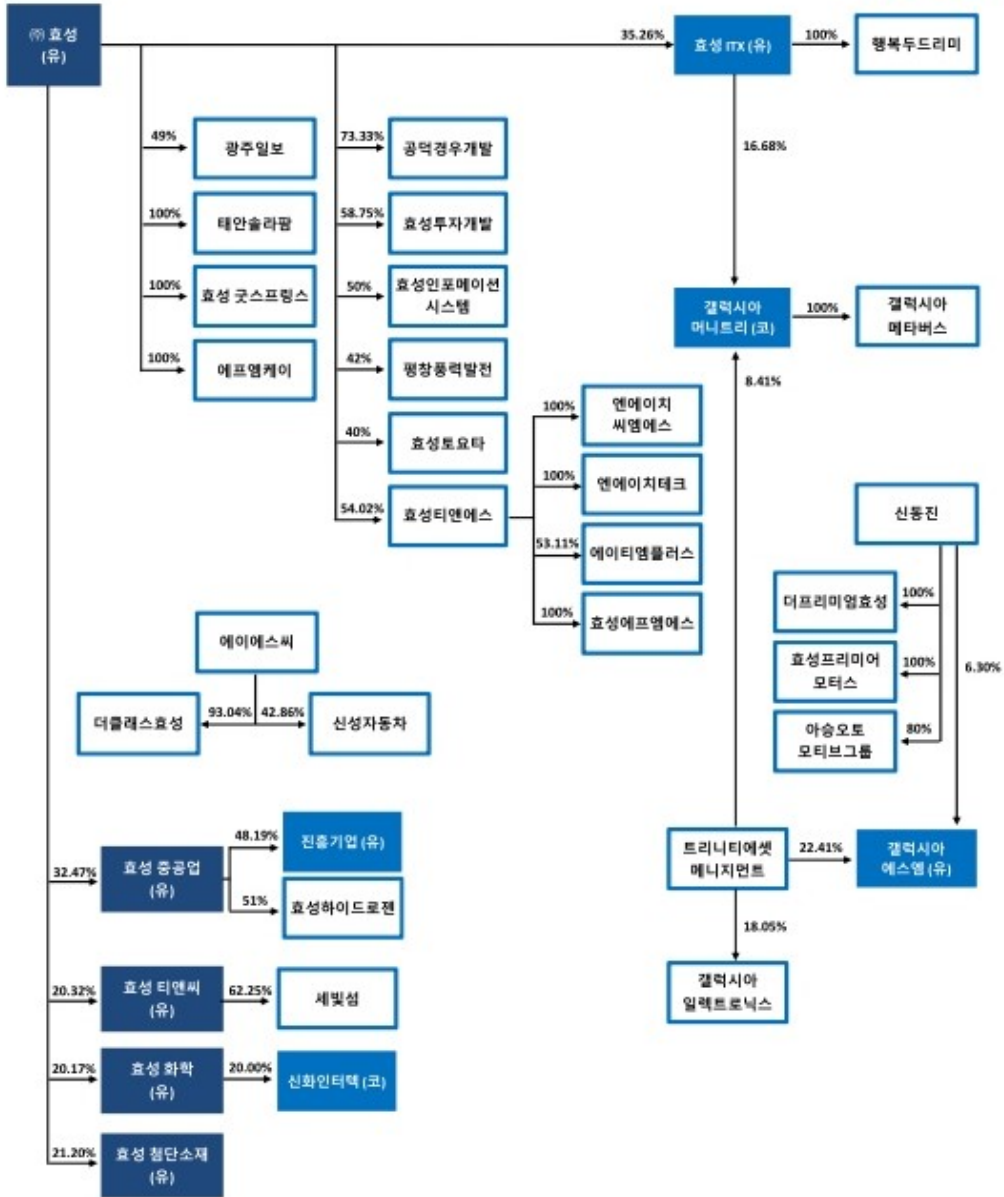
㈜ 효성 (유)

35.26%
효성 ITX (유)
100%
행복두드리미

16.68%

49%
광주일보
100%
태안솔라팜
100%
효성 굿스프링스
100%
에프엠케이

73.33%
공덕경우개발
58.75%
효성투자개발
50%
효성인포메이션 시스템
42%
평창풍력발전
40%
효성토요타
54.02%
효성티앤에스

100%
엔에이치 씨엠에스
100%
엔에이치테크
53.11%
에이티엠플러스
100%
효성에프엠에스

갤럭시아 머니트리 (코)
100%
갤럭시아 메타버스
8.41%

신동진
100%
더프리미엄효성
100%
효성프리미어 모터스
80%
아승오토 모티브그룹
6.30%

에이에스씨
더클래스효성
93.04%
42.86%
신성자동차

32.47%
효성 중공업 (유)
48.19%
진흥기업 (유)
51%
효성하이드로젠

트리니티에셋 메니지먼트
22.41%
갤럭시아 에스엠 (유)
18.05%
갤럭시아 일렉트로닉스

20.32%
효성 티앤씨 (유)
62.25%
세빛섬

20.17%
효성 화학 (유)
20.00%
신화인터텍 (코)

21.20%
효성 첨단소재 (유)